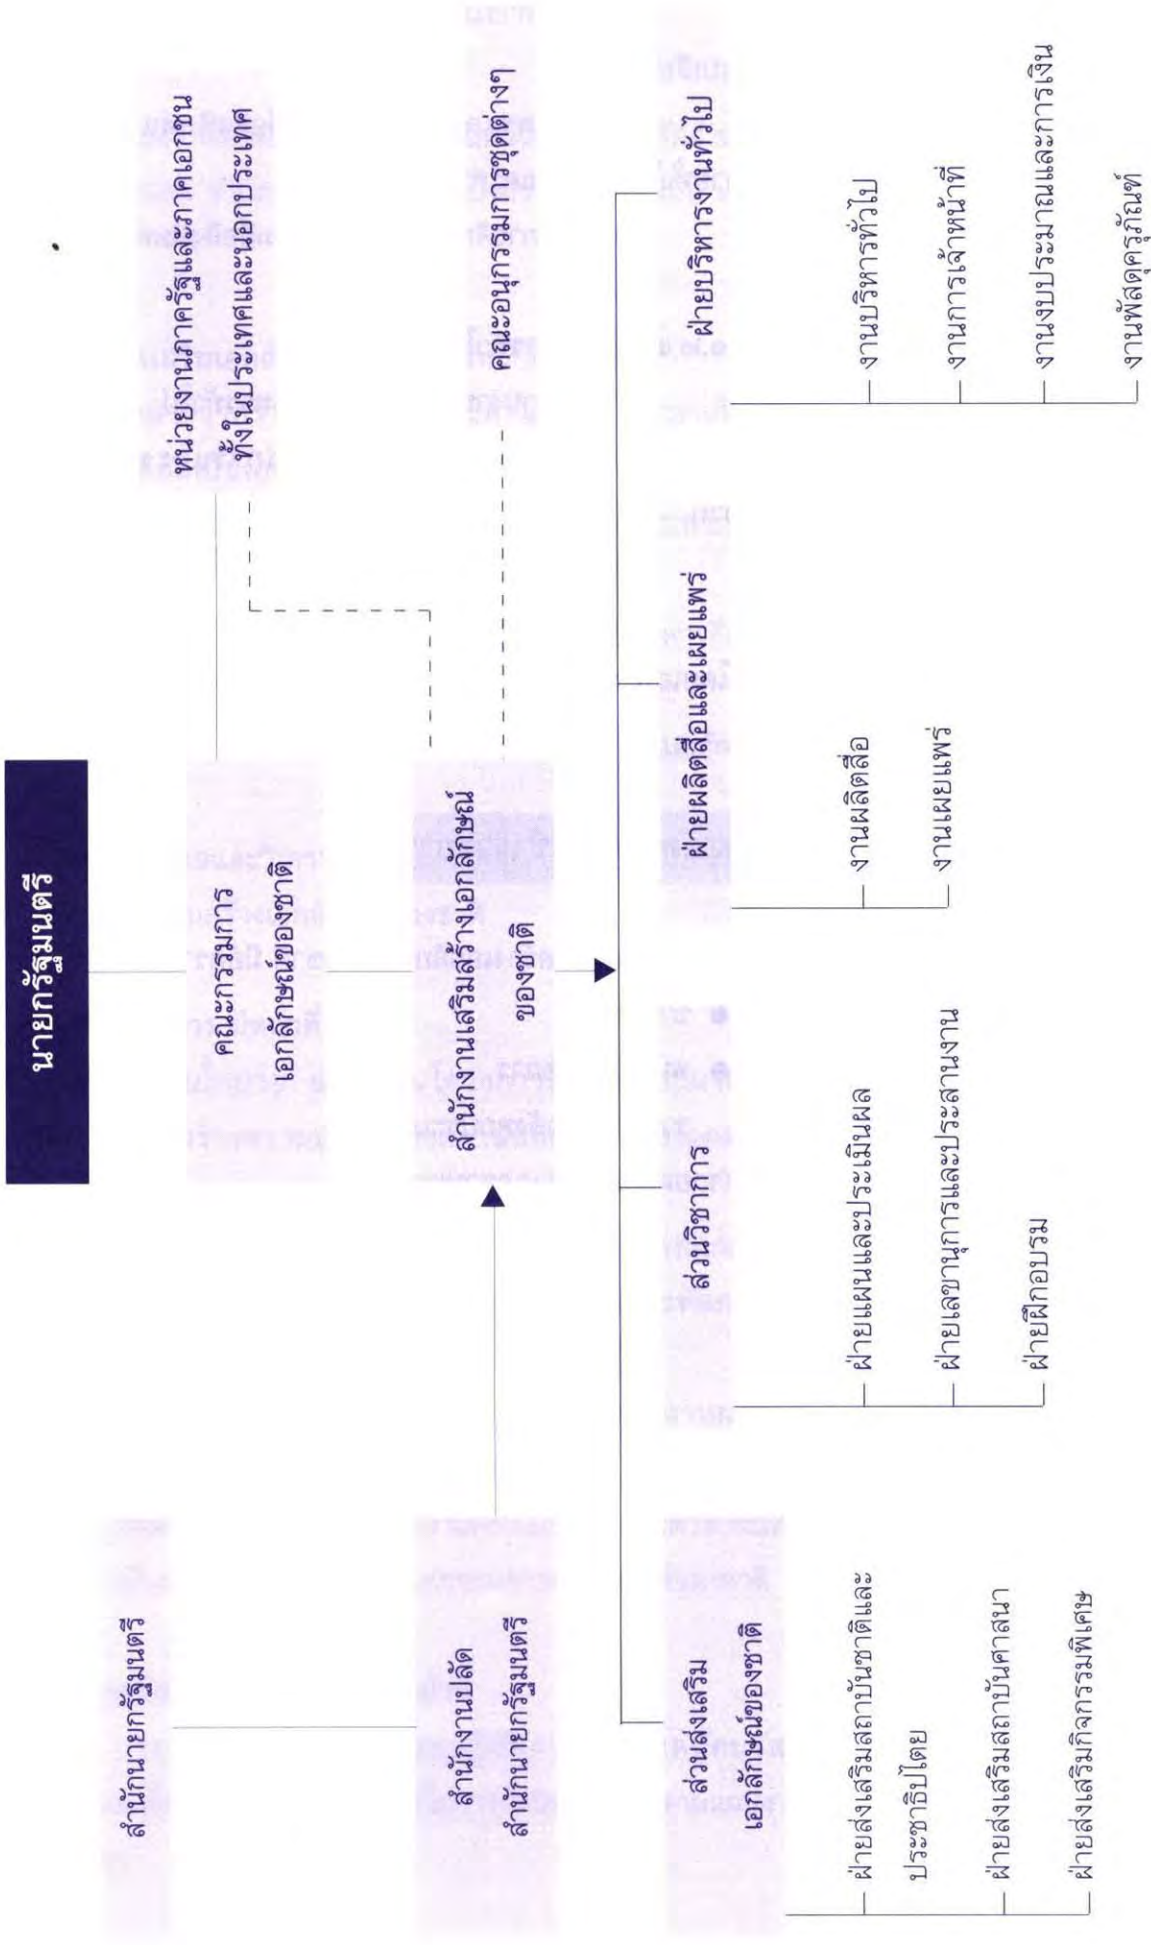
นายกรัฐมนตรี

คณะกรรมการ เอกลักษณ์ของชาติ

หน่วยงานภาครัฐและภาคเอกชน ทั้งในประเทศและนอกประเทศ

สำนักงานเสริมสร้างเอกลักษณ์ ของชาติ

คณะอนุกรรมการชุดต่างๆ

สำนักนายกรัฐมนตรี

สำนักงานปลัด สำนักนายกรัฐมนตรี

ส่วนส่งเสริม เอกลักษณ์ของชาติ

ฝ่ายส่งเสริมสถาบันชาติและประชาธิปไตย

ฝ่ายส่งเสริมสถาบันศาสนา

ฝ่ายส่งเสริมกิจกรรมพิเศษ

ส่วนวิชาการ

ฝ่ายแผนและประเมินผล

ฝ่ายเลขานุการและประสานงาน

ฝ่ายฝึกอบรม

ฝ่ายผลิตสื่อและเผยแพร่

งานผลิตสื่อ

งานเผยแพร่

ฝ่ายบริหารงานทั่วไป

งานบริหารทั่วไป

งานการเจ้าหน้าที่

งานงบประมาณและการเงิน

งานพัสดุครุภัณฑ์